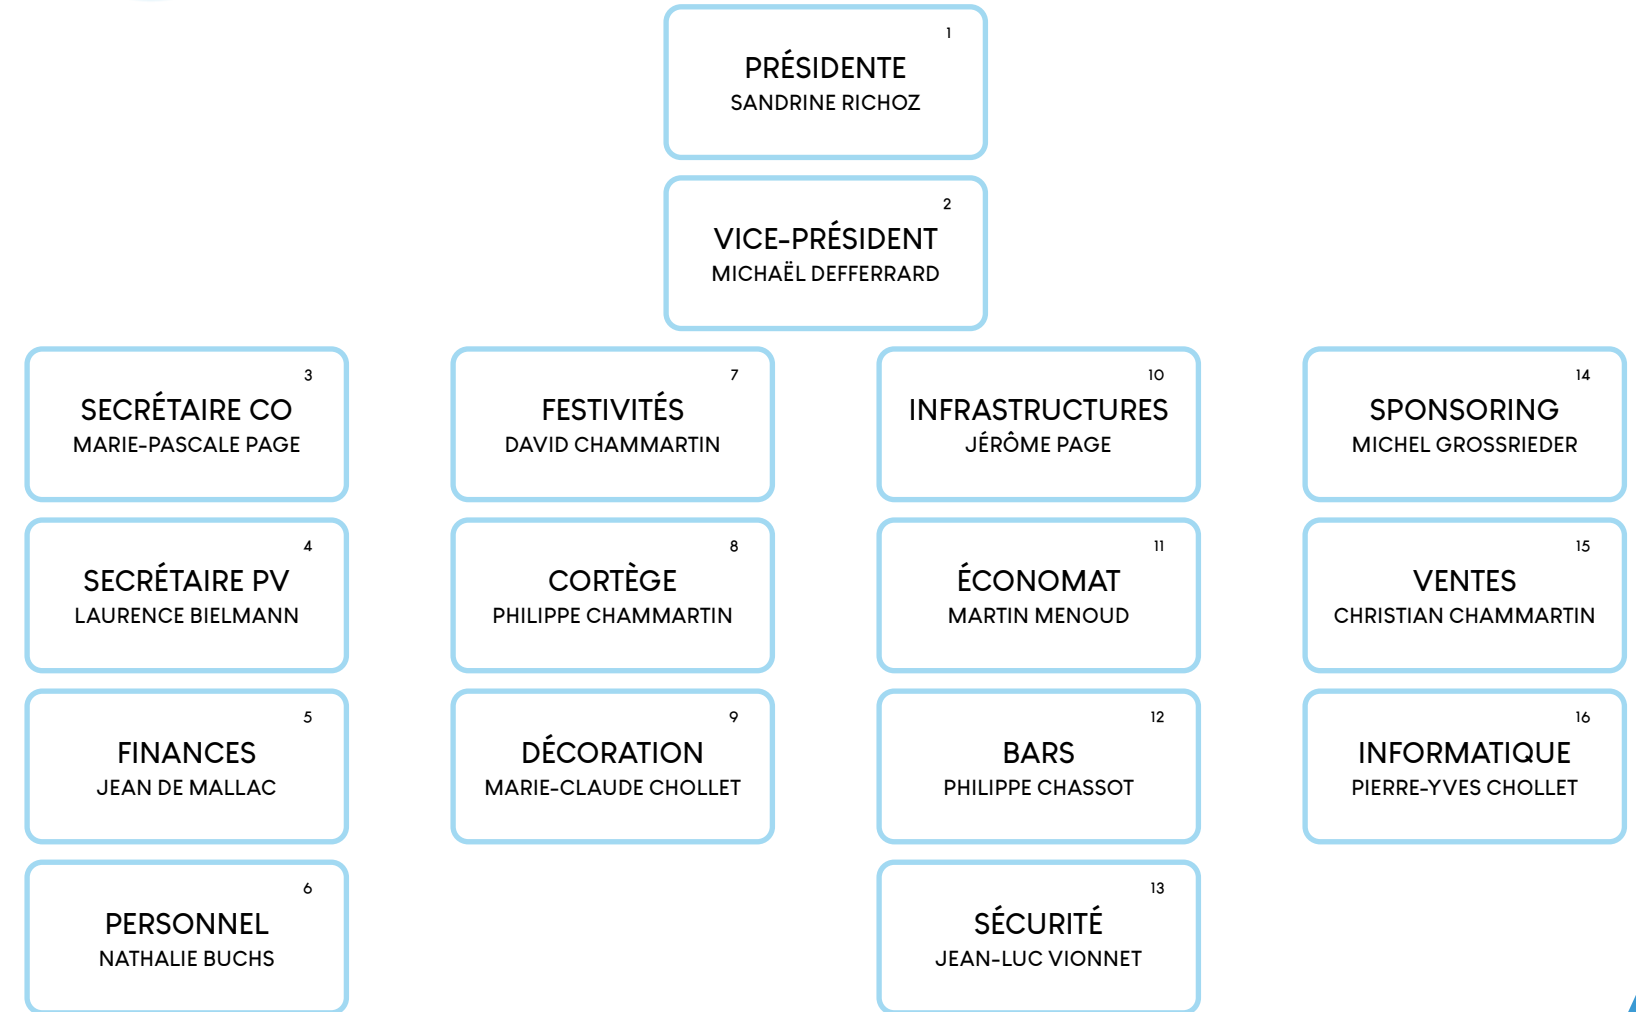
1
PRÉSIDENTE
SANDRINE RICHOZ

2
VICE-PRÉSIDENT
MICHAËL DEFFERRARD

3
SECRÉTAIRE CO
MARIE-PASCALE PAGE

4
SECRÉTAIRE PV
LAURENCE BIELMANN

5
FINANCES
JEAN DE MALLAC

6
PERSONNEL
NATHALIE BUCHS

7
FESTIVITÉS
DAVID CHAMMARTIN

8
CORTÈGE
PHILIPPE CHAMMARTIN

9
DÉCORATION
MARIE-CLAUDE CHOLLET

10
INFRASTRUCTURES
JÉRÔME PAGE

11
ÉCONOMAT
MARTIN MENOUD

12
BARS
PHILIPPE CHASSOT

13
SÉCURITÉ
JEAN-LUC VIONNET

14
SPONSORING
MICHEL GROSSRIEDER

15
VENTES
CHRISTIAN CHAMMARTIN

16
INFORMATIQUE
PIERRE-YVES CHOLLET